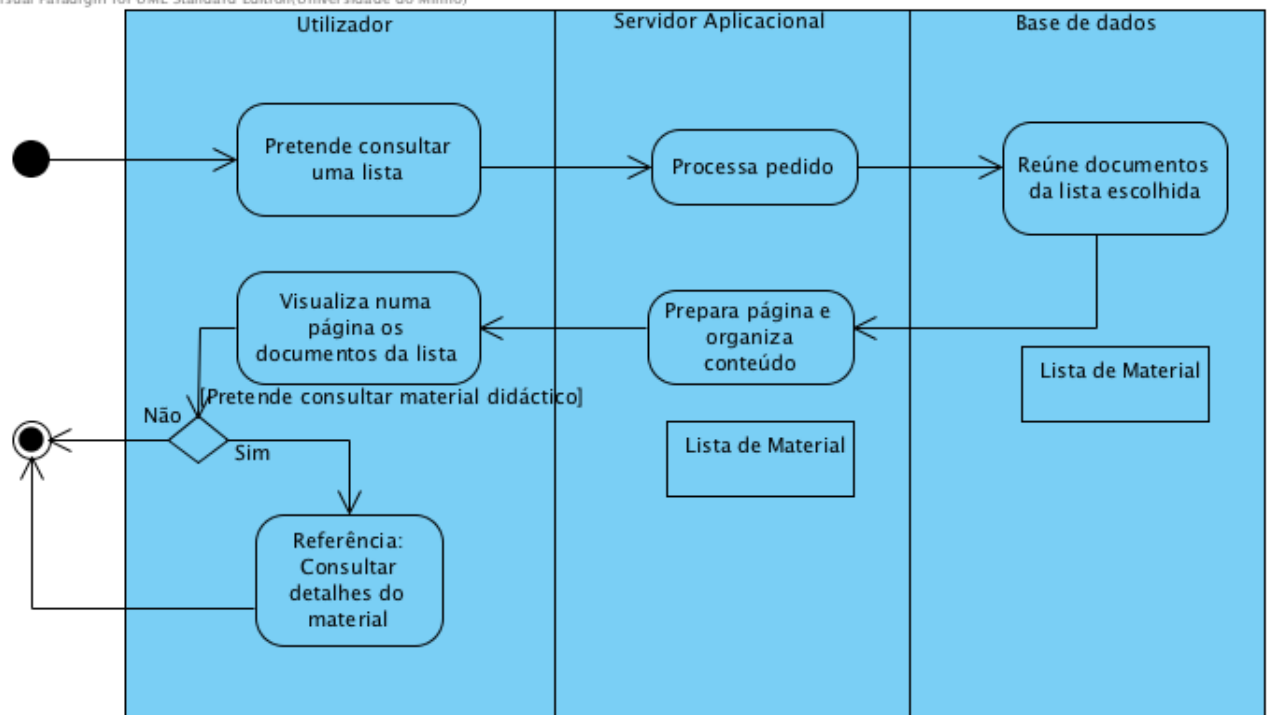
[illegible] Paradigm for UML Standard Edition(Universidade do Minho)

Utilizador

Servidor Aplicacional

Base de dados

Pretende consultar uma lista

Processa pedido

Reúne documentos da lista escolhida

Visualiza numa página os documentos da lista

Prepara página e organiza conteúdo

Lista de Material

[Pretende consultar material didáctico]

Não

Sim

Lista de Material

Referência: Consultar detalhes do material